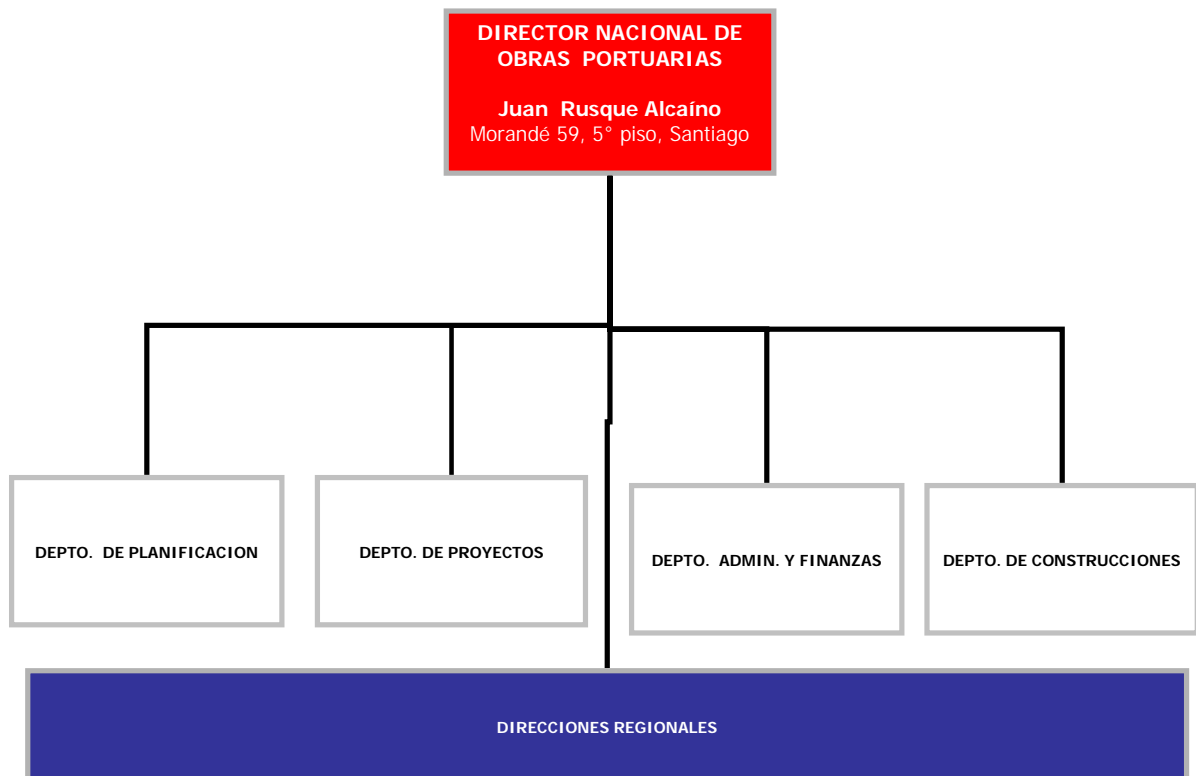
DIRECTOR NACIONAL DE OBRAS PORTUARIAS

Juan Rusque Alcaíno
Morandé 59, 5° piso, Santiago

DEPTO. DE PLANIFICACION

DEPTO. DE PROYECTOS

DEPTO. ADMIN. Y FINANZAS

DEPTO. DE CONSTRUCCIONES

DIRECCIONES REGIONALES